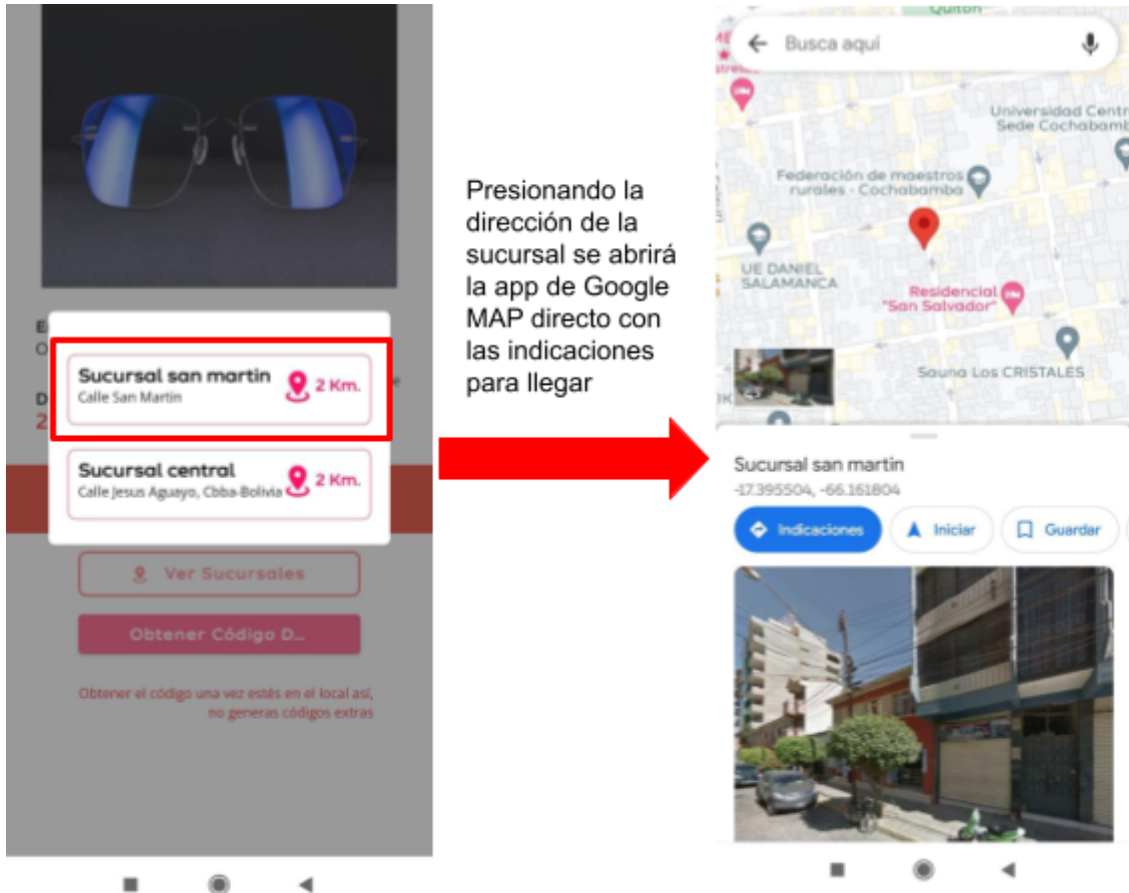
Sucursal san martin
Calle San Martin
2 Km.

Sucursal central
Calle Jesus Aguayo, Cbba-Bolivia
2 Km.

Ver Sucursales

Obtener Código D...

Obtener el código una vez estés en el local así, no generas códigos extras

Presionando la dirección de la sucursal se abrirá la app de Google MAP directo con las indicaciones para llegar

Quiton
Busca aquí
Universidad Centr
Sede Cochabamb
Federación de maestros rurales - Cochabamba
UE DANIEL SALAMANCA
Residencial "San Salvador"
Sauna Los CRISTALES

Sucursal san martin
-17.395504, -66.161804
Indicaciones
Iniciar
Guardar